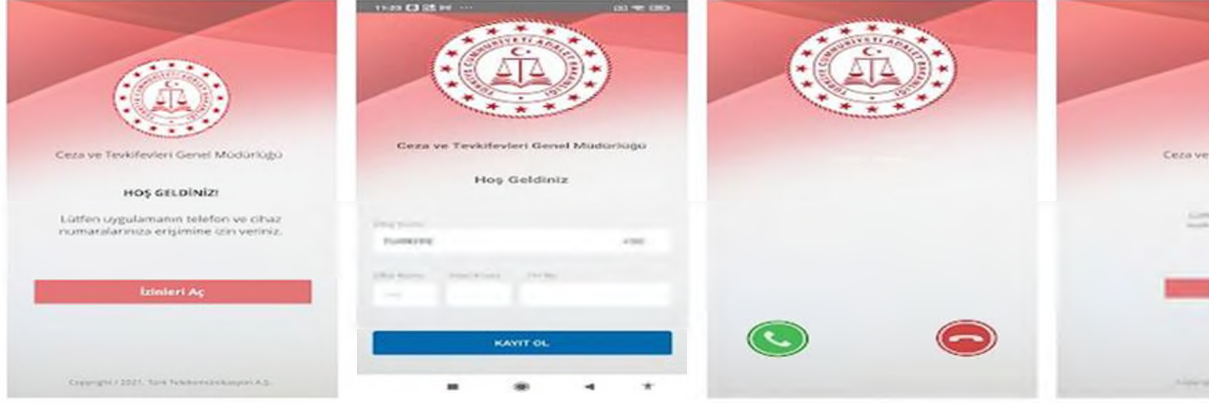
Ceza ve Tevkifevleri Genel Müdürlüğü

HOŞ GELDİNİZ!

Lütfen uygulamanın telefon ve cihaz numaralarınıza erişimine izin veriniz.

İzinleri Aç

Copyright / 2021, Türk Telekomünikasyon A.Ş.

11:23

Ceza ve Tevkifevleri Genel Müdürlüğü

Hoş Geldiniz

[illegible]

TÜRKİYE

+90

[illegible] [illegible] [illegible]

KAYIT OL

Ceza ve

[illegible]